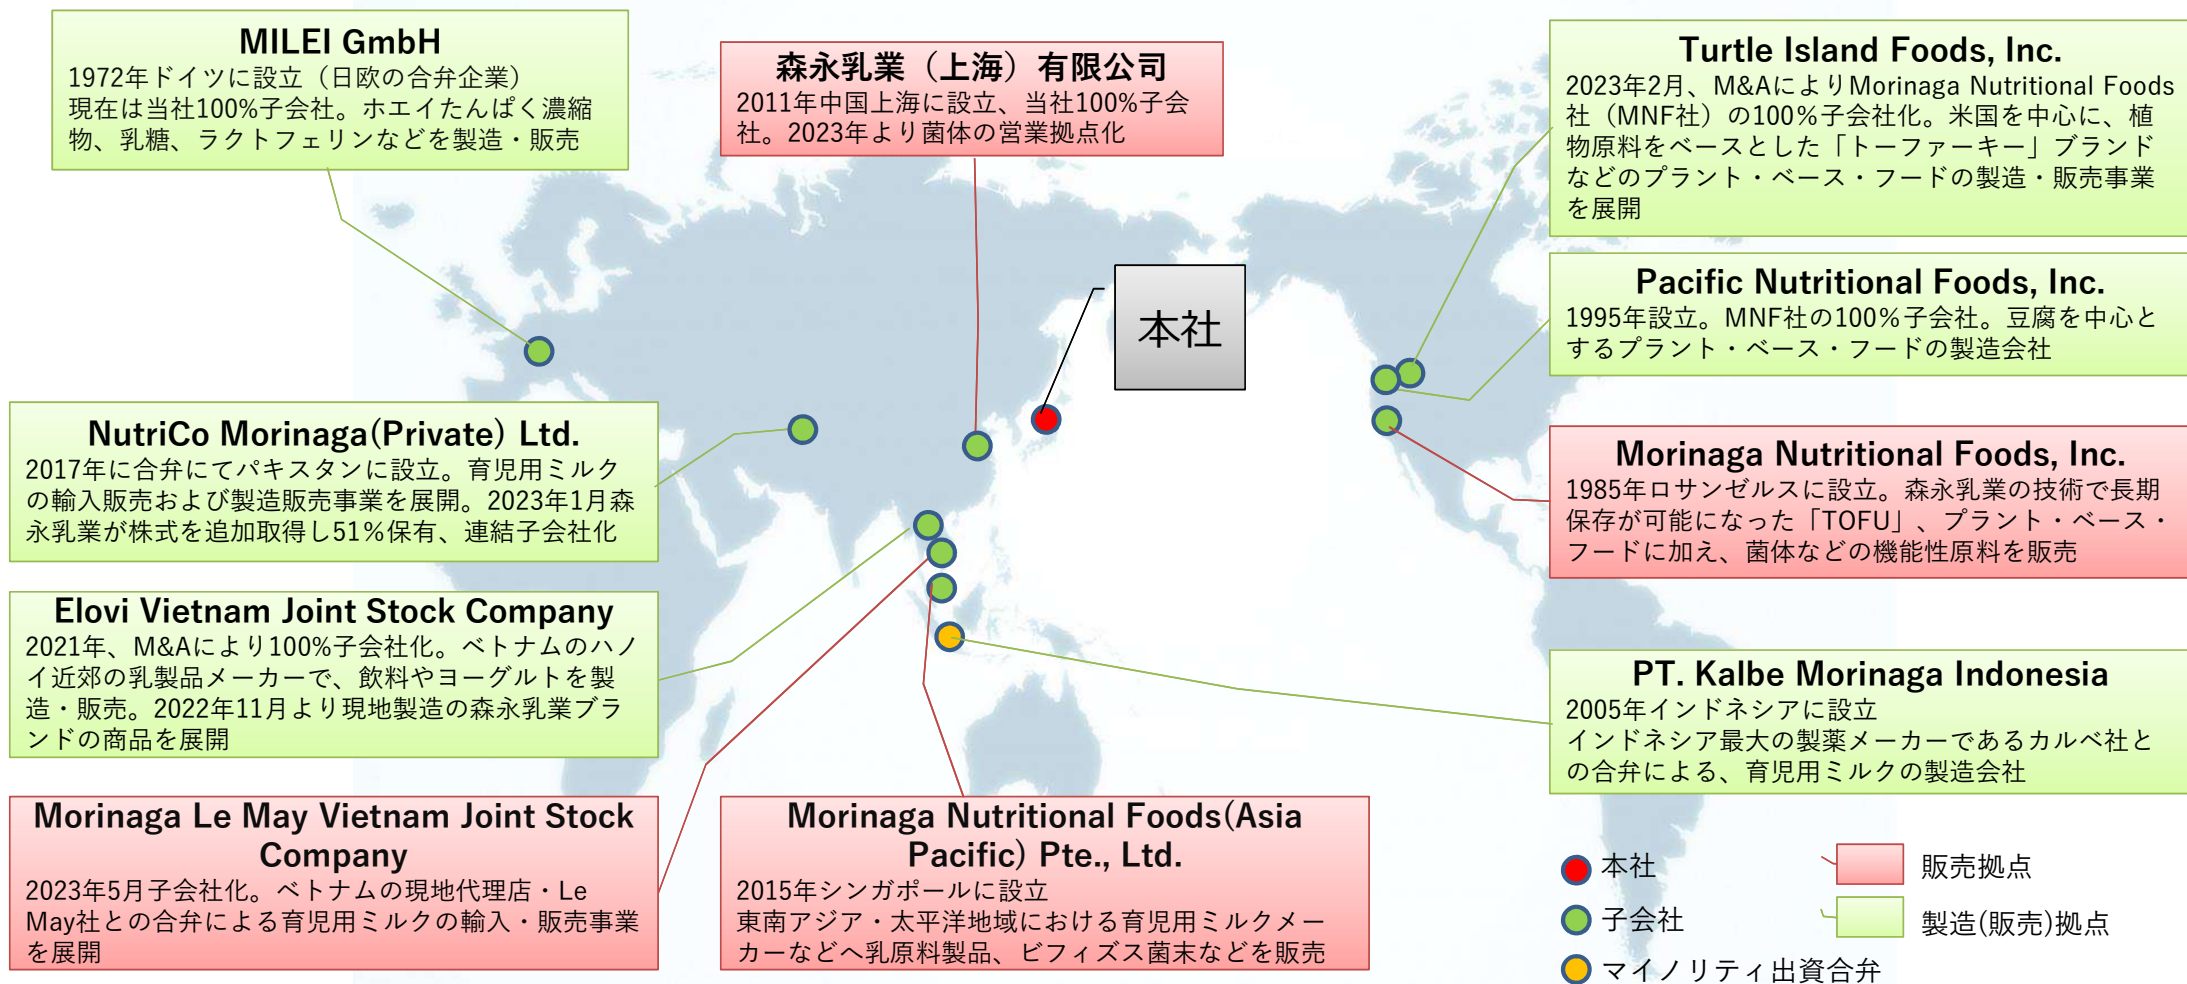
MILEI GmbH
1972年ドイツに設立（日欧の合弁企業）
現在は当社100%子会社。ホエイたんぱく濃縮物、乳糖、ラクトフェリンなどを製造・販売

森永乳業（上海）有限公司
2011年中国上海に設立、当社100%子会社。2023年より菌体の営業拠点化

Turtle Island Foods, Inc.
2023年2月、M&AによりMorinaga Nutritional Foods社（MNF社）の100%子会社化。米国を中心に、植物原料をベースとした「トーファーキー」ブランドなどのプラント・ベース・フードの製造・販売事業を展開

本社

Pacific Nutritional Foods, Inc.
1995年設立。MNF社の100%子会社。豆腐を中心とするプラント・ベース・フードの製造会社

NutriCo Morinaga(Private) Ltd.
2017年に合弁にてパキスタンに設立。育児用ミルクの輸入販売および製造販売事業を展開。2023年1月森永乳業が株式を追加取得し51%保有、連結子会社化

Morinaga Nutritional Foods, Inc.
1985年ロサンゼルスに設立。森永乳業の技術で長期保存が可能になった「TOFU」、プラント・ベース・フードに加え、菌体などの機能性原料を販売

Elovi Vietnam Joint Stock Company
2021年、M&Aにより100%子会社化。ベトナムのハノイ近郊の乳製品メーカーで、飲料やヨーグルトを製造・販売。2022年11月より現地製造の森永乳業ブランドの商品を展開

PT. Kalbe Morinaga Indonesia
2005年インドネシアに設立
インドネシア最大の製薬メーカーであるカルベ社との合弁による、育児用ミルクの製造会社

Morinaga Le May Vietnam Joint Stock Company
2023年5月子会社化。ベトナムの現地代理店・Le May社との合弁による育児用ミルクの輸入・販売事業を展開

Morinaga Nutritional Foods(Asia Pacific) Pte., Ltd.
2015年シンガポールに設立
東南アジア・太平洋地域における育児用ミルクメーカーなどへ乳原料製品、ビフィズス菌末などを販売

本社
子会社
マイノリティ出資合弁
販売拠点
製造(販売)拠点